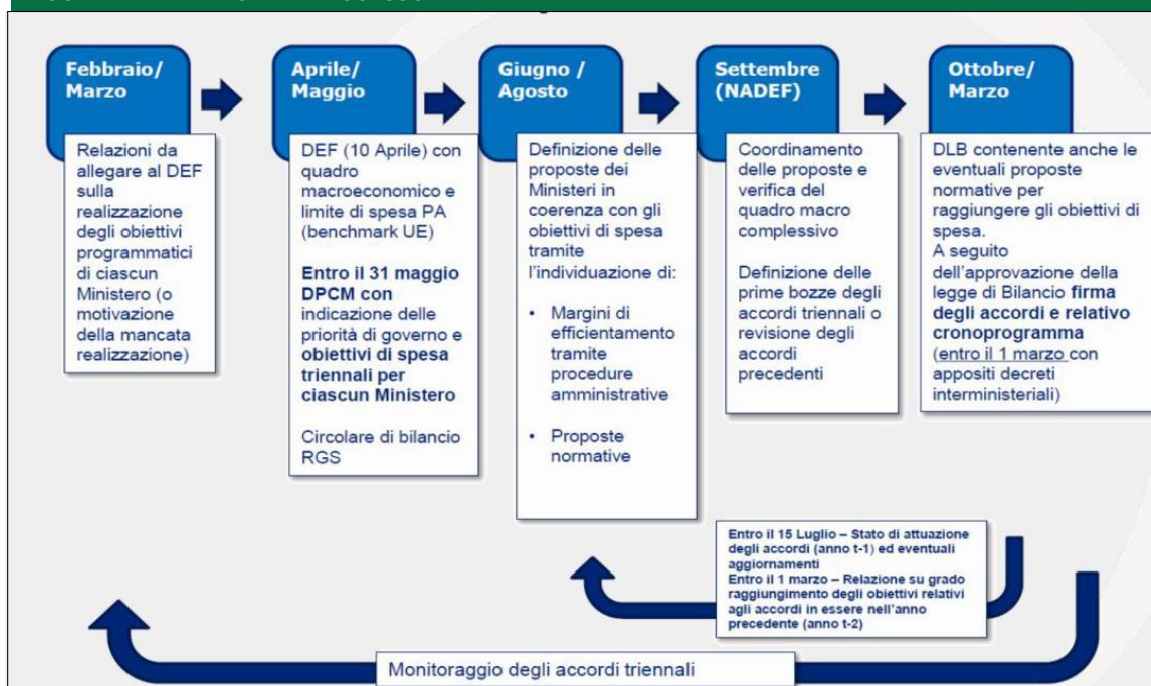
Febbraio/ Marzo

Relazioni da allegare al DEF sulla realizzazione degli obiettivi programmatici di ciascun Ministero (o motivazione della mancata realizzazione)

Aprile/ Maggio

DEF (10 Aprile) con quadro macroeconomico e limite di spesa PA (benchmark UE)

**Entro il 31 maggio DPCM con** indicazione delle priorità di governo e **obiettivi di spesa triennali per ciascun Ministero**

Circolare di bilancio RGS

Giugno / Agosto

Definizione delle proposte dei Ministeri in coerenza con gli obiettivi di spesa tramite l'individuazione di:

- Margini di efficientamento tramite procedure amministrative
- Proposte normative

Settembre (NADEF)

Coordinamento delle proposte e verifica del quadro macro complessivo

Definizione delle prime bozze degli accordi triennali o revisione degli accordi precedenti

Ottobre/ Marzo

DLB contenente anche le eventuali proposte normative per raggiungere gli obiettivi di spesa.
A seguito dell'approvazione della legge di Bilancio **firma degli accordi e relativo cronoprogramma** (entro il 1 marzo con appositi decreti interministeriali)

Entro il 15 Luglio – Stato di attuazione degli accordi (anno t-1) ed eventuali aggiornamenti
Entro il 1 marzo – Relazione su grado raggiungimento degli obiettivi relativi agli accordi in essere nell'anno precedente (anno t-2)

Monitoraggio degli accordi triennali